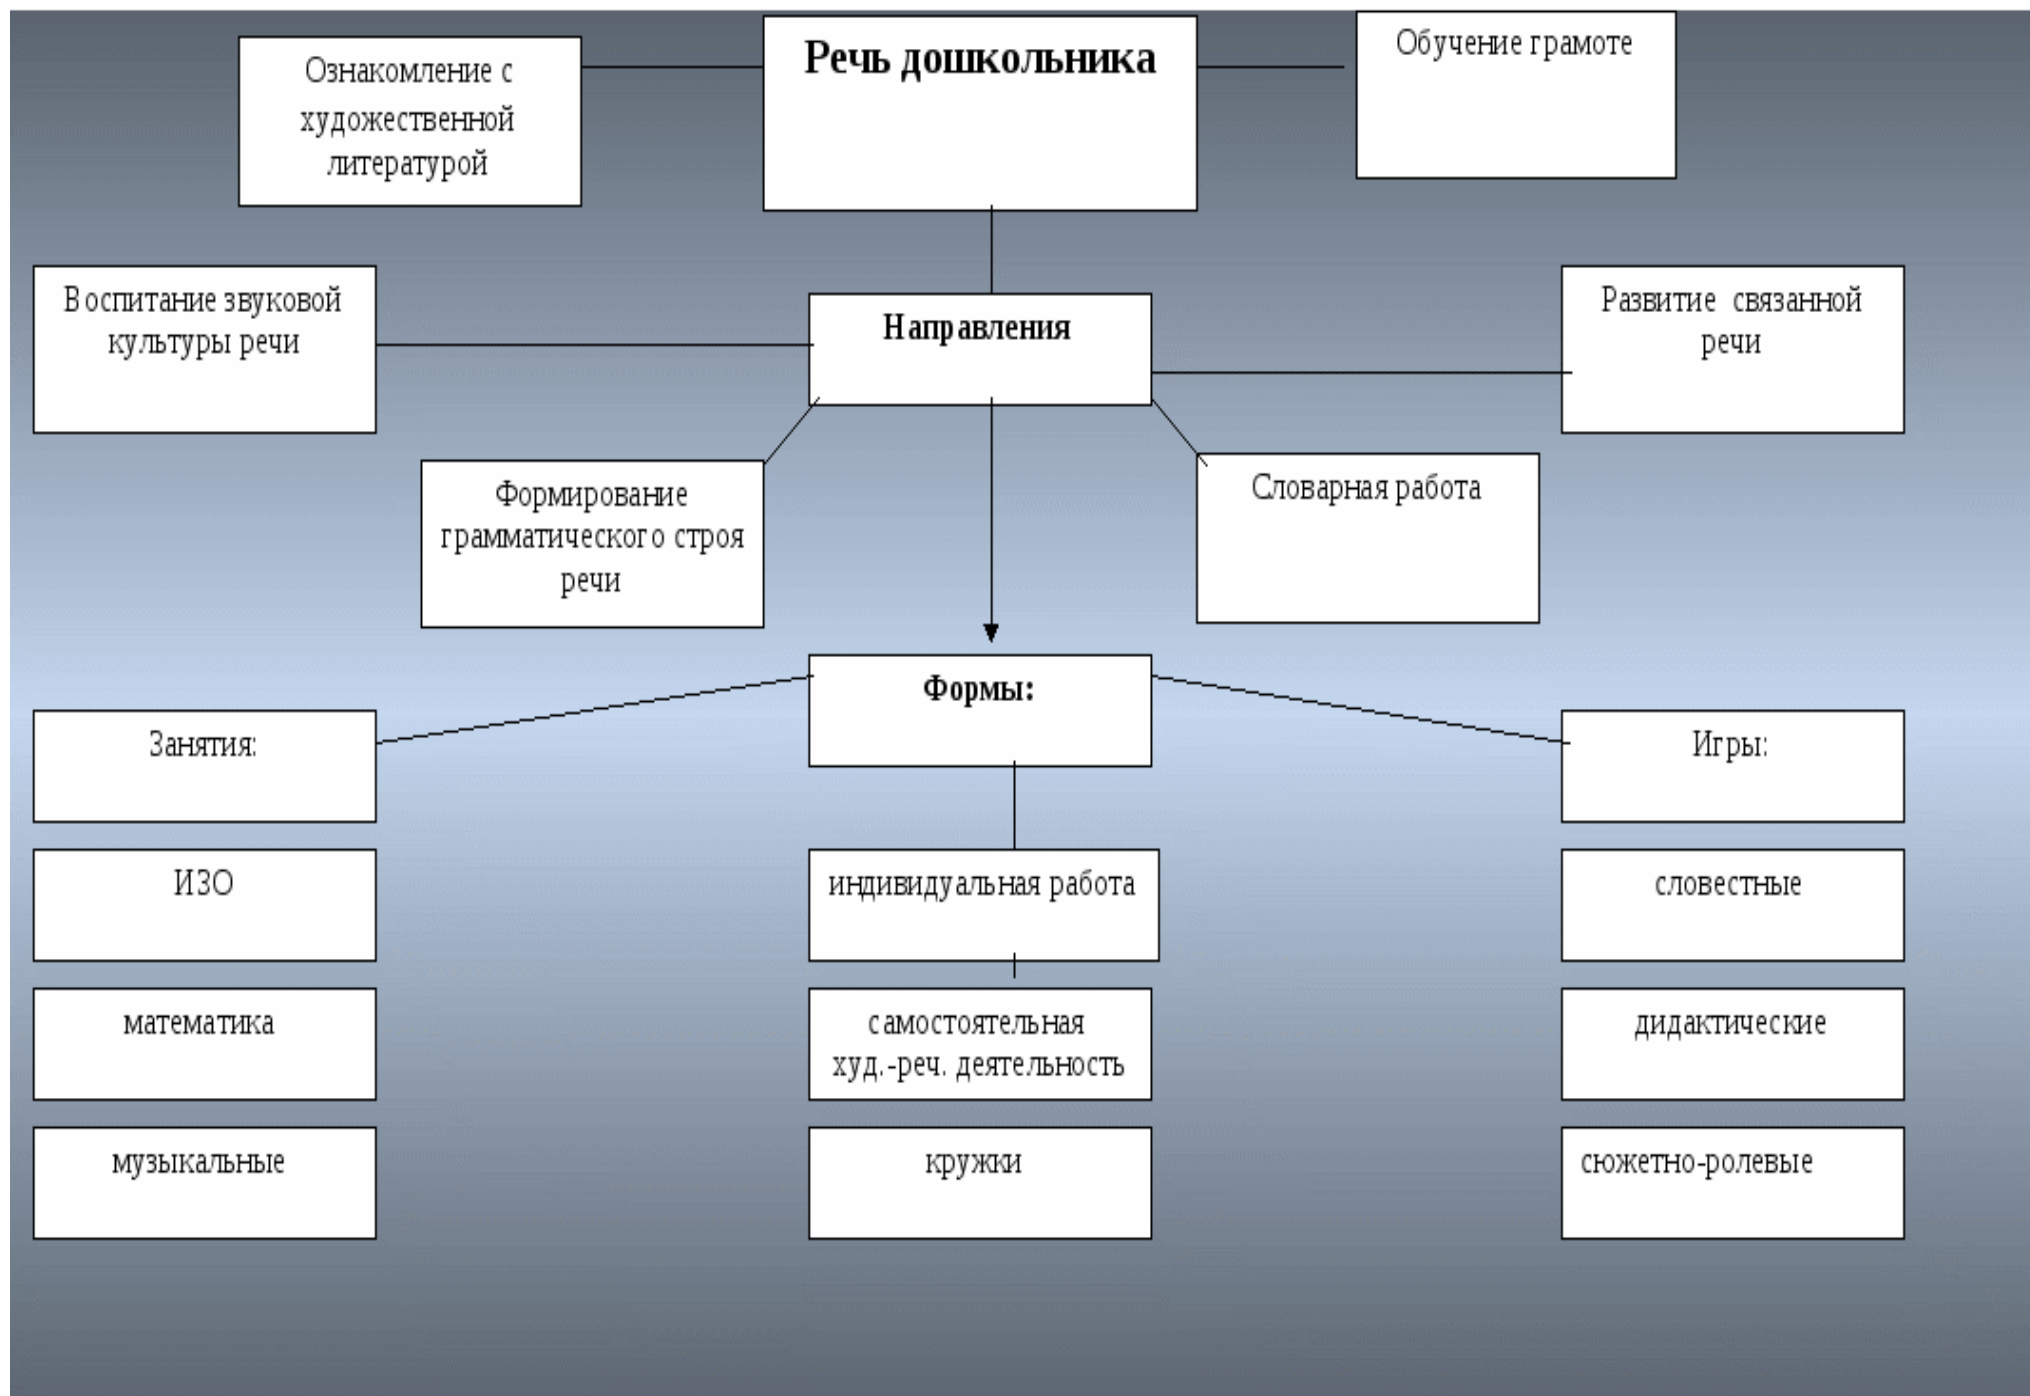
Ознакомление с художественной литературой

Речь дошкольника

Обучение грамоте

Воспитание звуковой культуры речи

Направления

Развитие связанной речи

Формирование грамматического строя речи

Словарная работа

Формы:

Занятия:

Игры:

ИЗО

индивидуальная работа

словестные

математика

самостоятельная худ.-реч. деятельность

дидактические

музыкальные

кружки

сюжетно-ролевые